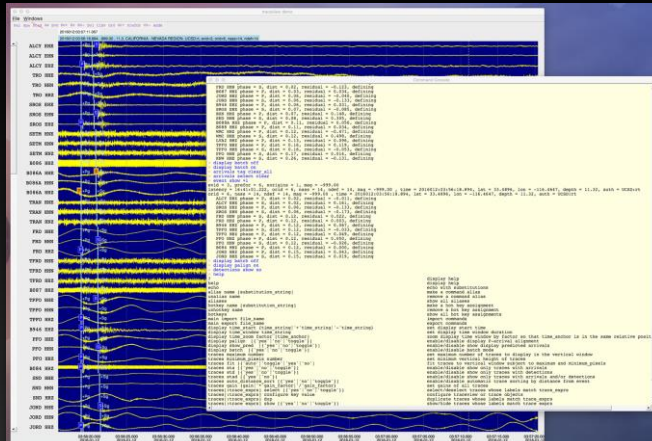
File Windows

ALCT EHZ
ALCT EHN
ALCT EHE
TRO EHZ
TRO EHN
TRO EHE
SHOB EHZ
SHOB EHN
SHOB EHE
SSTH EHZ
SSTH EHN
SSTH EHE
BOSG EHZ
BOSG EHN
TRAS EHZ
TRAS EHN
TRAS EHE
FRG EHZ
FRG EHN
TFRG EHZ
TFRG EHN
BOSG EHZ
TFPO EHZ
TFPO EHN
TFPO EHE
BK44 EHZ
FPO EHZ
FPO EHN
MNG EHZ
SND EHZ
SND EHN
JORD EHZ
JORD EHN

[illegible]